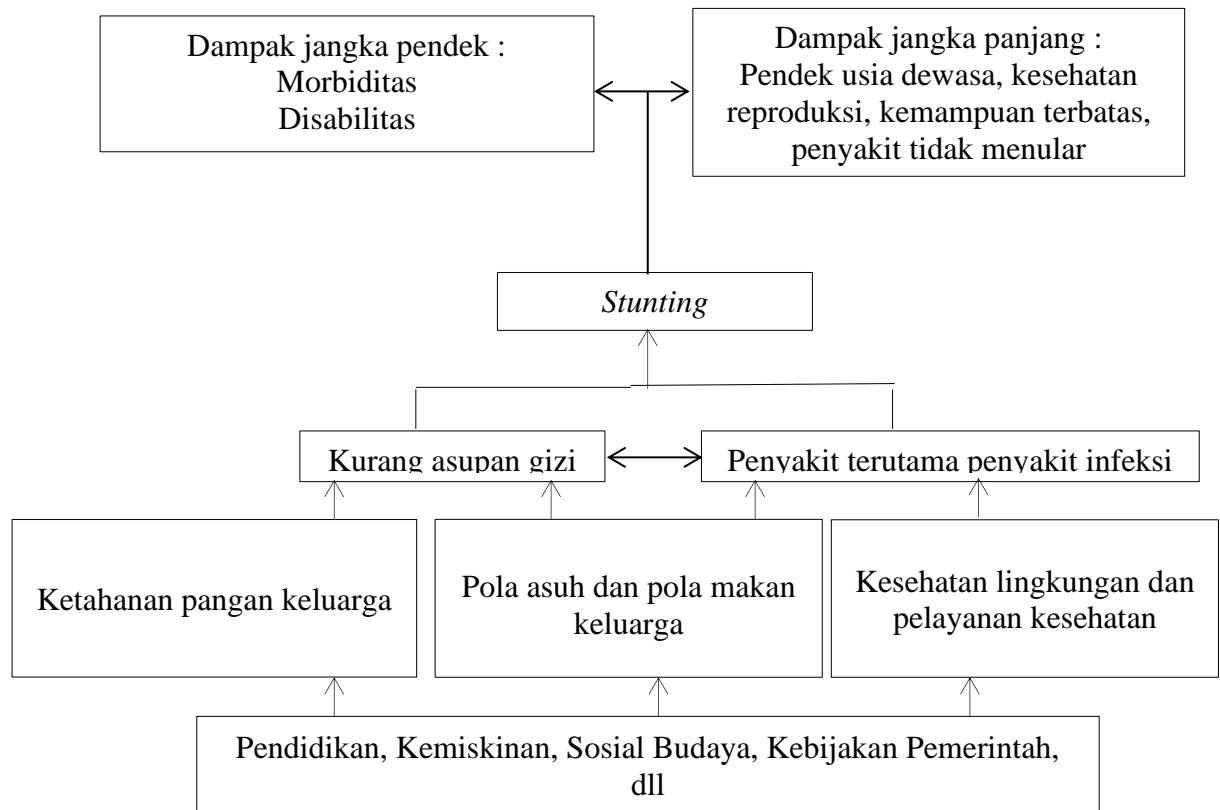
Dampak jangka pendek :
Morbiditas
Disabilitas

Dampak jangka panjang :
Pendek usia dewasa, kesehatan reproduksi, kemampuan terbatas, penyakit tidak menular

*Stunting*

Kurang asupan gizi

Penyakit terutama penyakit infeksi

Ketahanan pangan keluarga

Pola asuh dan pola makan keluarga

Kesehatan lingkungan dan pelayanan kesehatan

Pendidikan, Kemiskinan, Sosial Budaya, Kebijakan Pemerintah, dll